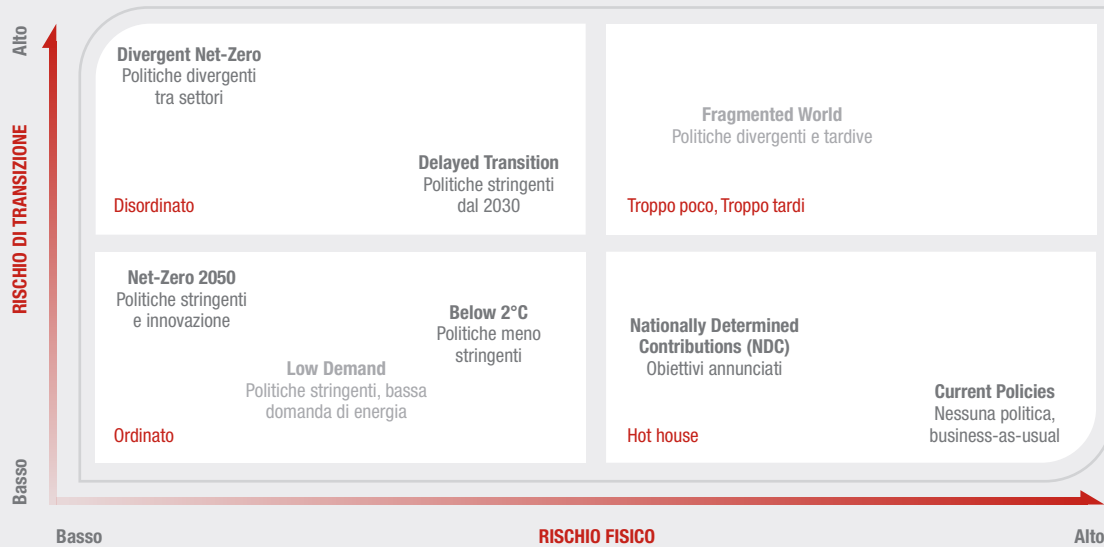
Alto

RISCHIO DI TRANSIZIONE

Basso

Divergent Net-Zero
Politiche divergenti tra settori

Delayed Transition
Politiche stringenti dal 2030

Disordinato

Fragmented World
Politiche divergenti e tardive

Troppo poco, Troppo tardi

Net-Zero 2050
Politiche stringenti e innovazione

Below 2°C
Politiche meno stringenti

Low Demand
Politiche stringenti, bassa domanda di energia

Ordinato

Nationally Determined Contributions (NDC)
Obiettivi annunciati

Current Policies
Nessuna politica, business-as-usual

Hot house

Basso

RISCHIO FISICO

Alto